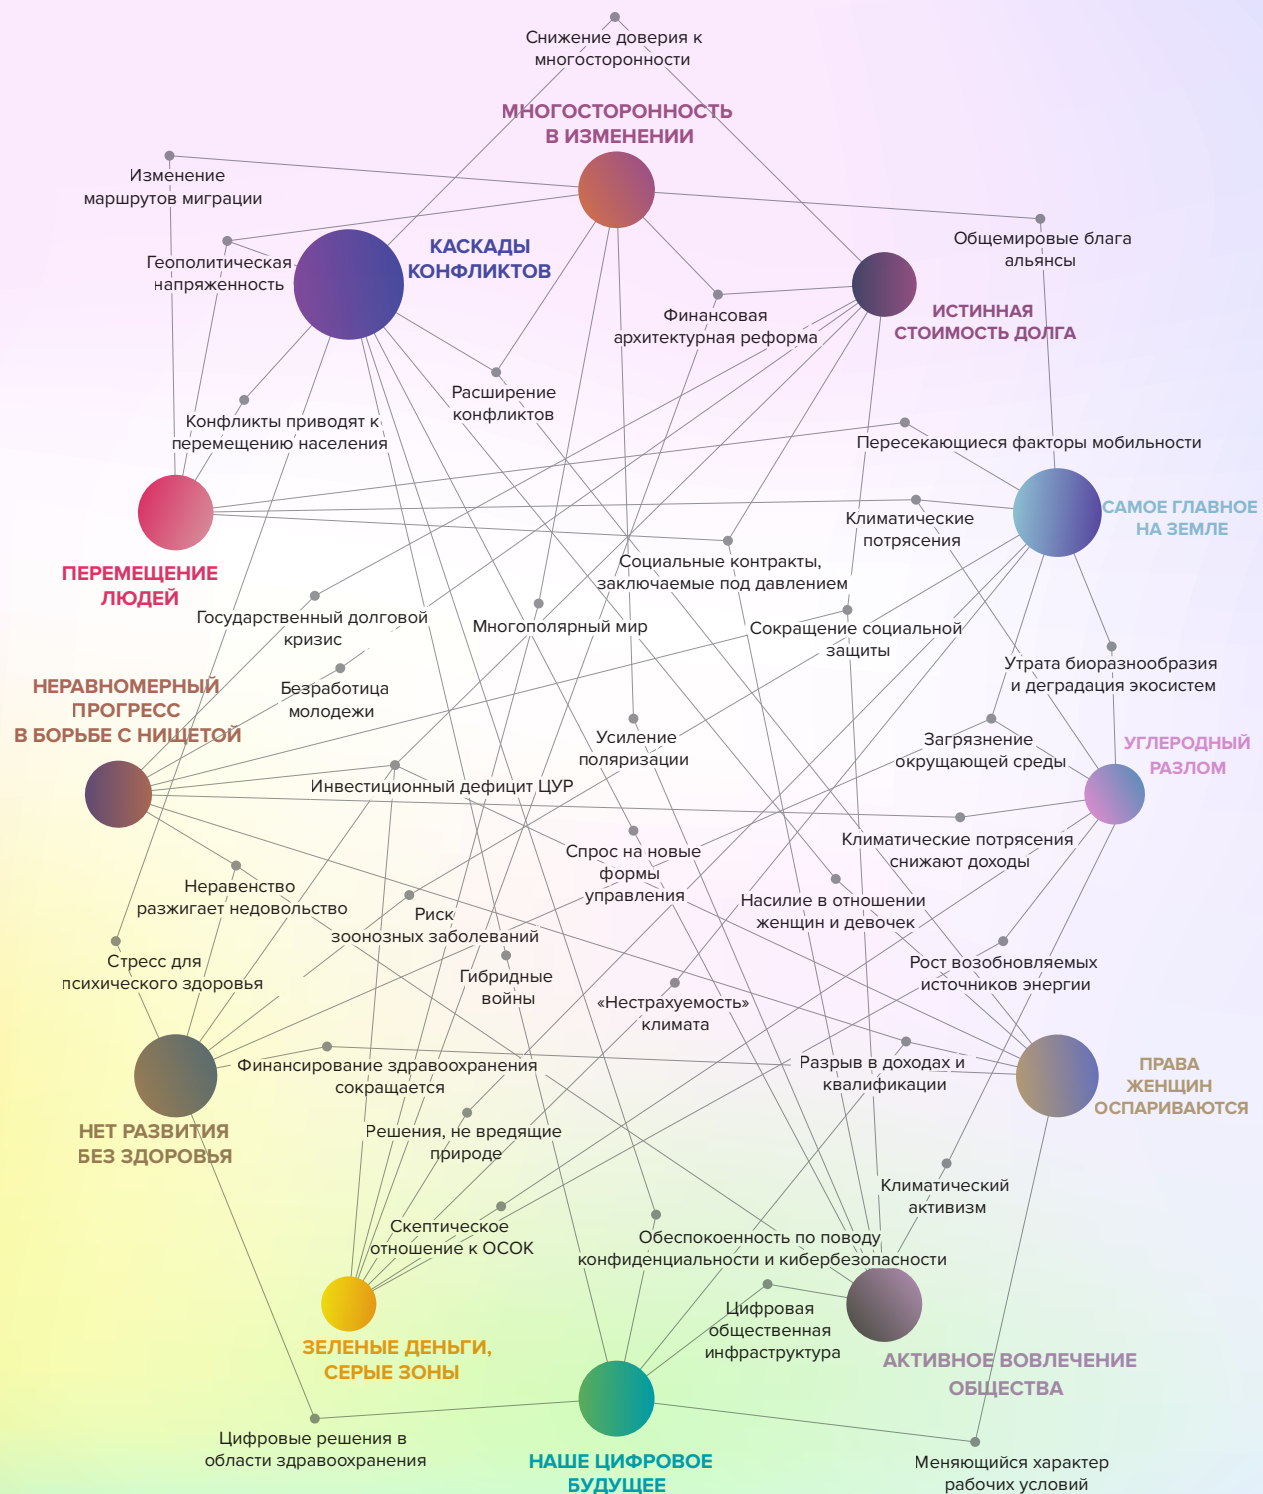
Снижение доверия к многосторонности

МНОГОСТОРОННОСТЬ В ИЗМЕНЕНИИ

Изменение маршрутов миграции

КАСКАДЫ КОНФЛИКТОВ

Геополитическая напряженность

Общемировые блага альянсы

Финансовая архитектурная реформа

ИСТИННАЯ СТОИМОСТЬ ДОЛГА

Расширение конфликтов

Конфликты приводят к перемещению населения

Пересекающиеся факторы мобильности

САМОЕ ГЛАВНОЕ НА ЗЕМЛЕ

Климатические потрясения

ПЕРЕМЕЩЕНИЕ ЛЮДЕЙ

Социальные контракты, заключаемые под давлением

Государственный долговой кризис

Многополярный мир

Сокращение социальной защиты

Утрата биоразнообразия и деградация экосистем

НЕРАВНОМЕРНЫЙ ПРОГРЕСС В БОРЬБЕ С НИЩЕТОЙ

Безработица молодежи

Усиление поляризации

Загрязнение окружающей среды

УГЛЕРОДНЫЙ РАЗЛОМ

Инвестиционный дефицит ЦУР

Климатические потрясения снижают доходы

Спрос на новые формы управления

Неравенство разжигает недовольство

Риск зоонозных заболеваний

Насилие в отношении женщин и девочек

Стресс для психического здоровья

Гибридные войны

Рост возобновляемых источников энергии

«Нестрахуемость» климата

Финансирование здравоохранения сокращается

Разрыв в доходах и квалификации

ПРАВА ЖЕНЩИН ОСПАРИВАЮТСЯ

НЕТ РАЗВИТИЯ БЕЗ ЗДОРОВЬЯ

Решения, не вредящие природе

Климатический активизм

Скептическое отношение к ОСОК

Обеспокоенность по поводу конфиденциальности и кибербезопасности

Цифровая общественная инфраструктура

ЗЕЛЕНЫЕ ДЕНЬГИ, СЕРЫЕ ЗОНЫ

АКТИВНОЕ ВОВЛЕЧЕНИЕ ОБЩЕСТВА

Цифровые решения в области здравоохранения

НАШЕ ЦИФРОВОЕ БУДУЩЕЕ

Меняющийся характер рабочих условий